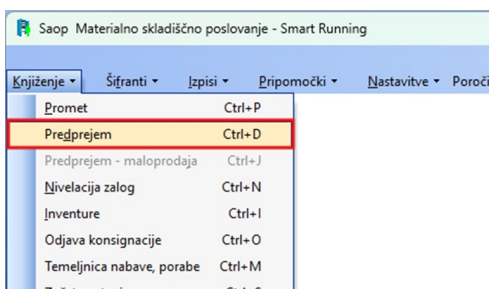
Saop Materialno skladiščno poslovanje - Smart Running

Knjiženje ▾ Šifranti ▾ Izpisi ▾ Pripomočki ▾ Nastavitve ▾ Poroči

Promet Ctrl+P
Predprejem Ctrl+D
Predprejem - maloprodaja Ctrl+J
Nivelacija zalog Ctrl+N
Inventure Ctrl+I
Odjava konsignacije Ctrl+O
Temeljnica nabave, porabe Ctrl+M
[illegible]